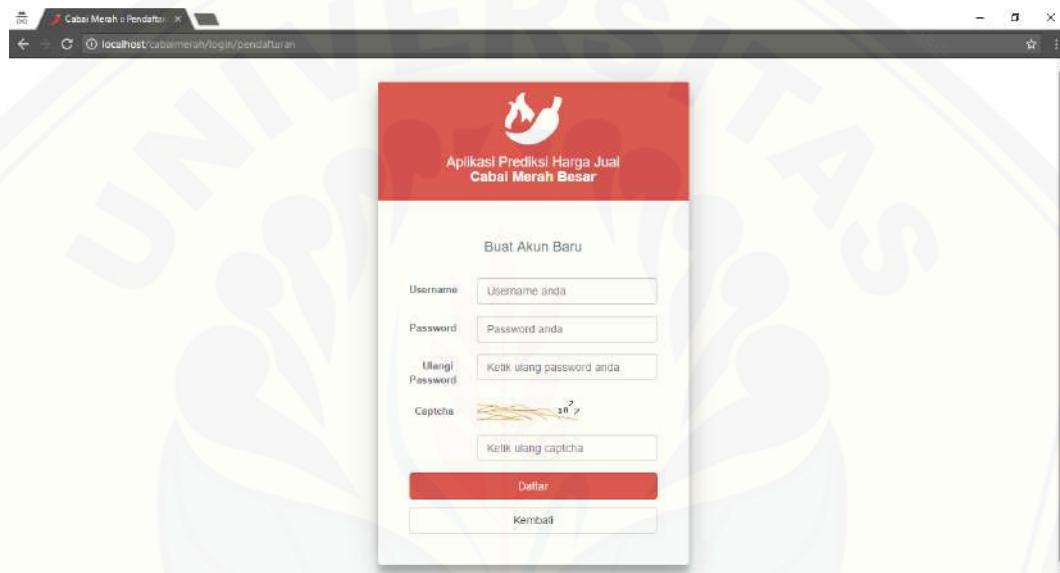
Cabai Merah » Pendaftar ×

localhost/cabaimerah/login/pendafturan

Aplikasi Prediksi Harga Jual
Cabai Merah Besar

Buat Akun Baru

Username Username anda

Password Password anda

Ulangi Password Ketik ulang password anda

Captcha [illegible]

Ketik ulang captcha

Daftar

Kembali